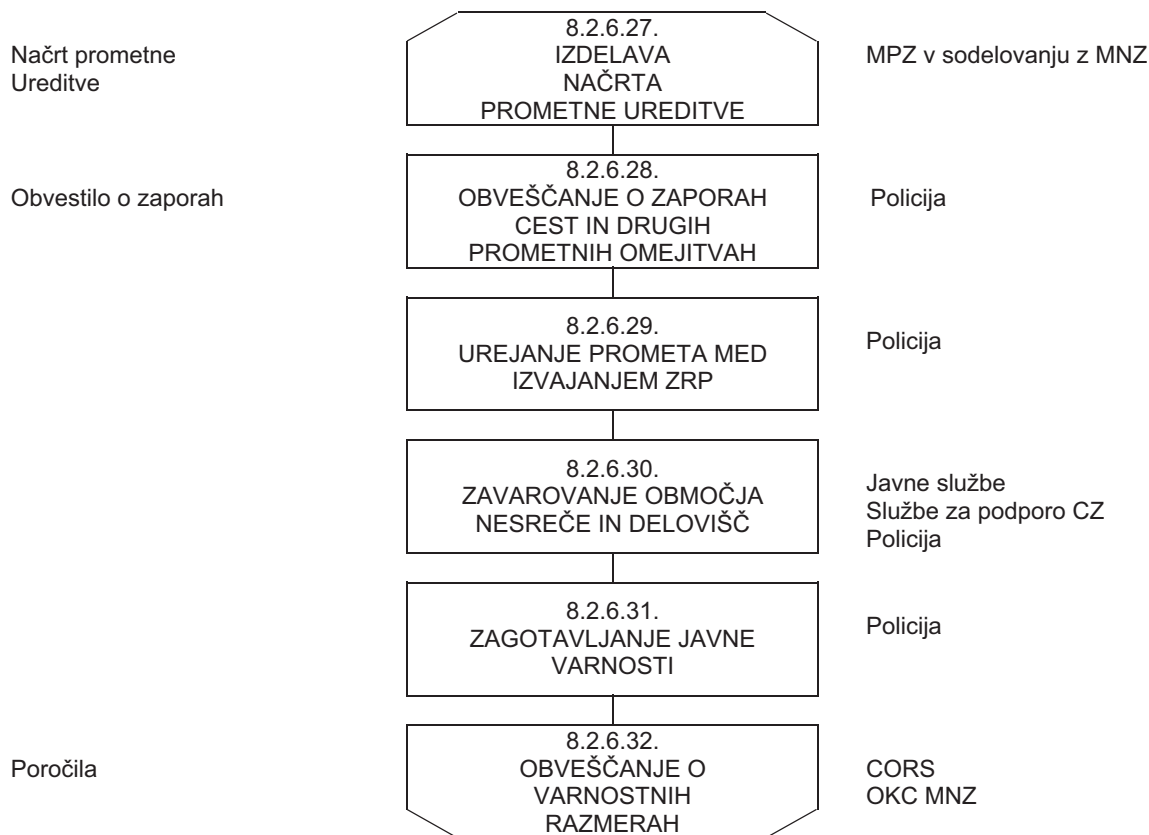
Načrt prometne Ureditve

8.2.6.27.
IZDELAVA NAČRTA PROMETNE UREDITVE

MPZ v sodelovanju z MNZ

Obvestilo o zaporah

8.2.6.28.
OBVEŠČANJE O ZAPORAH CEST IN DRUGIH PROMETNIH OMEJITVAH

Policija

8.2.6.29.
UREJANJE PROMETA MED IZVAJANJEM ZRP

Policija

8.2.6.30.
ZAVAROVANJE OBMOČJA NESREČE IN DELOVIŠČ

Javne službe
Službe za podporo CZ
Policija

8.2.6.31.
ZAGOTAVLJANJE JAVNE VARNOSTI

Policija

Poročila

8.2.6.32.
OBVEŠČANJE O VARNOSTNIH RAZMERAH

CORS
OKC MNZ